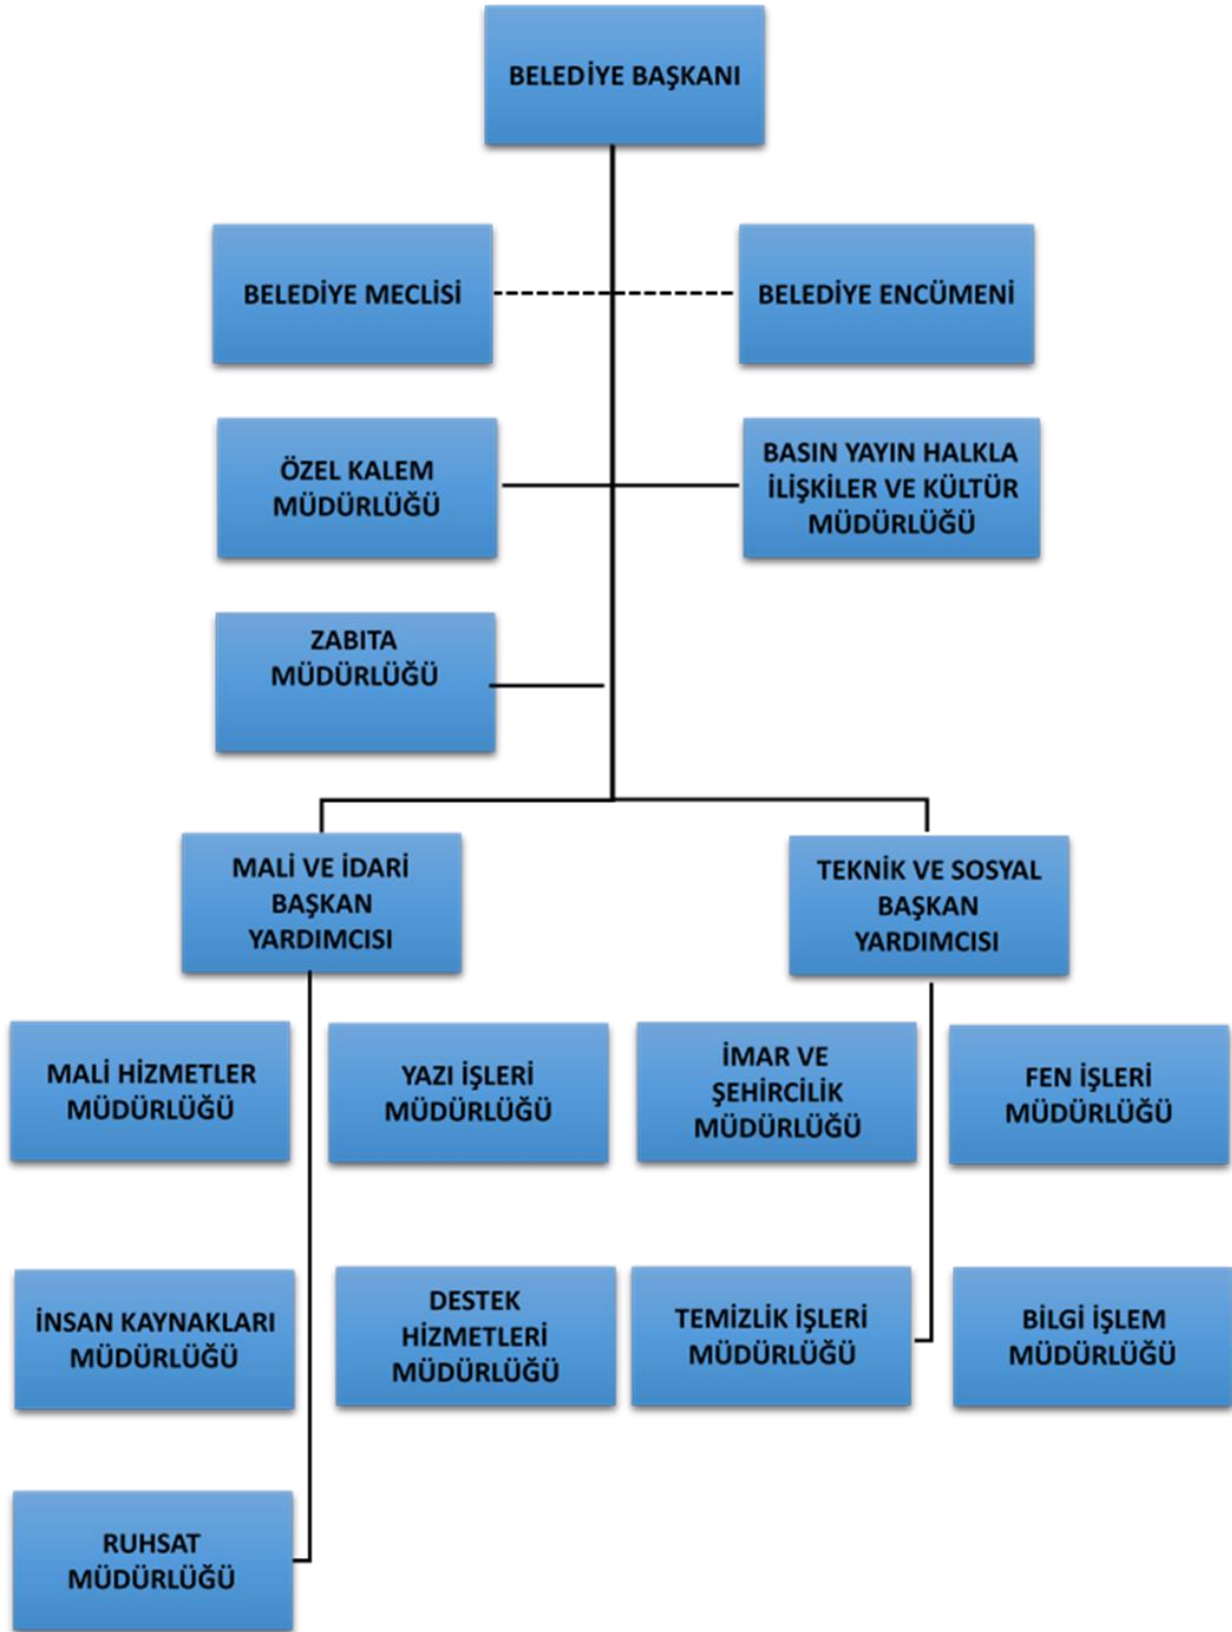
BELEDİYE BAŞKANI

BELEDİYE MECLİSİ

BELEDİYE ENCÜMENİ

ÖZEL KALEM MÜDÜRLÜĞÜ

BASIN YAYIN HALKLA İLİŞKİLER VE KÜLTÜR MÜDÜRLÜĞÜ

ZABITA MÜDÜRLÜĞÜ

MALİ VE İDARİ BAŞKAN YARDIMCISI

TEKNİK VE SOSYAL BAŞKAN YARDIMCISI

MALİ HİZMETLER MÜDÜRLÜĞÜ

YAZI İŞLERİ MÜDÜRLÜĞÜ

İMAR VE ŞEHİRCİLİK MÜDÜRLÜĞÜ

FEN İŞLERİ MÜDÜRLÜĞÜ

İNSAN KAYNAKLARI MÜDÜRLÜĞÜ

DESTEK HİZMETLERİ MÜDÜRLÜĞÜ

TEMİZLİK İŞLERİ MÜDÜRLÜĞÜ

BİLGİ İŞLEM MÜDÜRLÜĞÜ

RUHSAT MÜDÜRLÜĞÜ